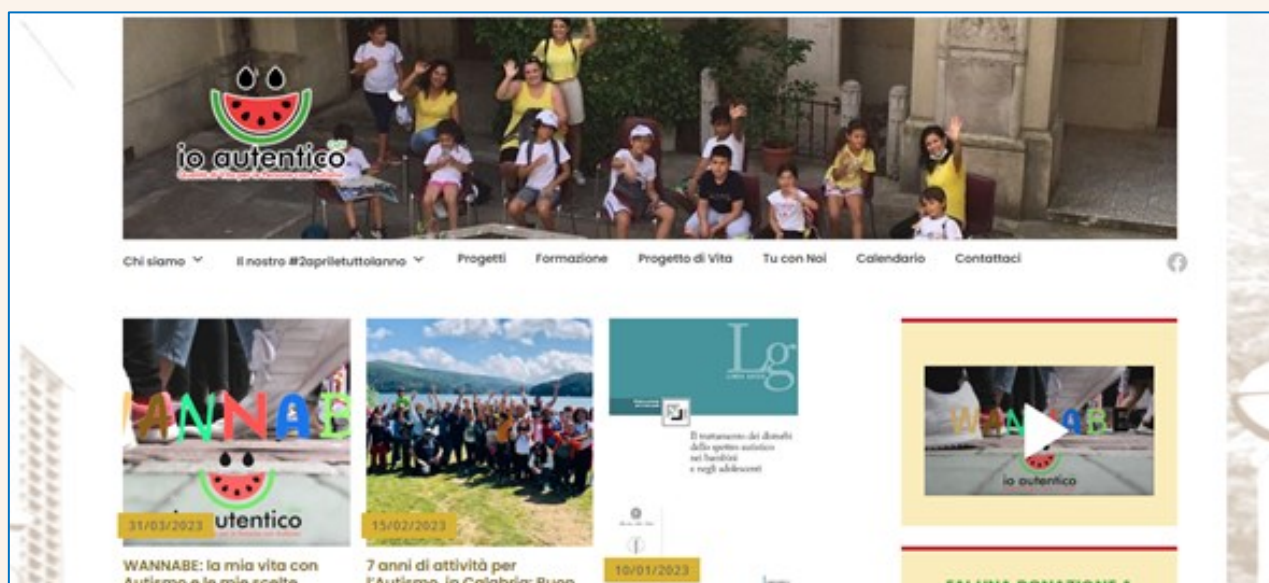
io autentico

Chi siamo Il nostro #2apriletuttolanno Progetti Formazione Progetto di Vita Tu con Noi Calendario Contattaci

WANNABE

io autentico

31/03/2023

WANNABE: la mia vita con Autismo e le mie scelte

15/02/2023

7 anni di attività per l'Autismo, in Calabria: Buon

Lg

Il trattamento dei disturbi dello spettro autistico nei bambini e negli adolescenti

10/01/2023

WANNABE

io autentico

FAI UNA DONAZIONE A